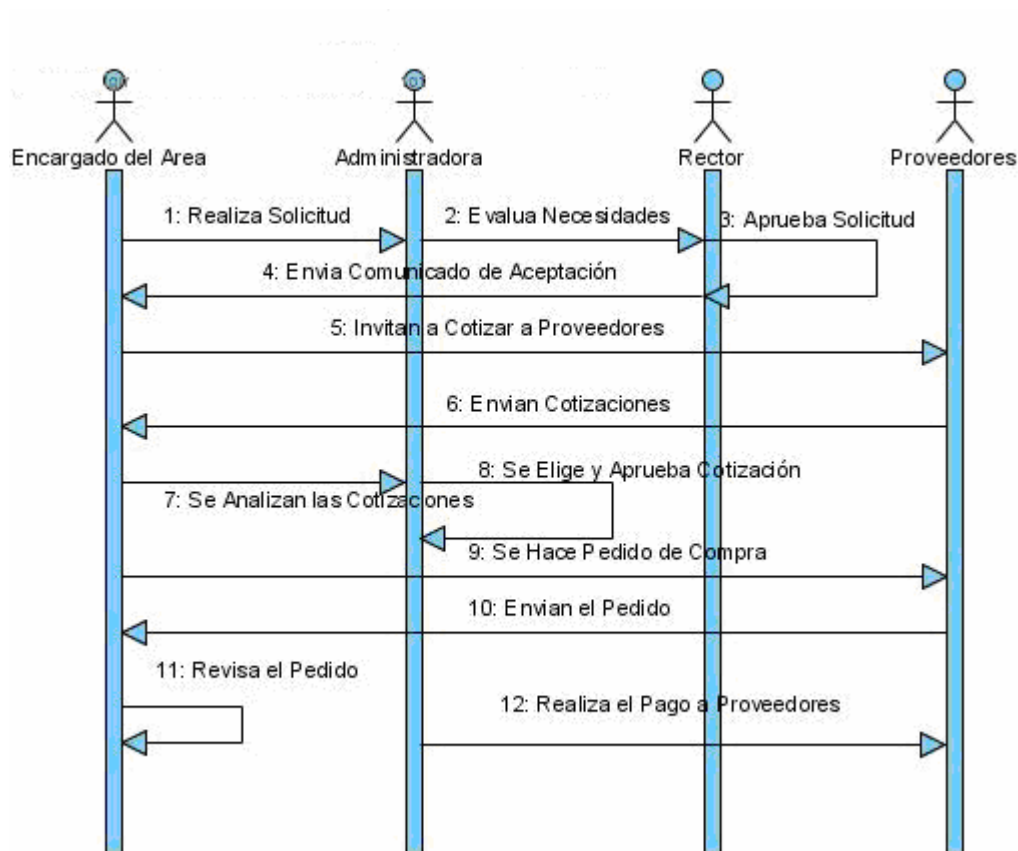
Encargado del Area
Administradora
Rector
Proveedores

1: Realiza Solicitud
2: Evalua Necesidades
3: Aprueba Solicitud
4: Envia Comunicado de Aceptación
5: Invitan a Cotizar a Proveedores
6: Envian Cotizaciones
8: Se Elige y Aprueba Cotización
7: Se Analizan las Cotizaciones
9: Se Hace Pedido de Compra
10: Envian el Pedido
11: Revisa el Pedido
12: Realiza el Pago a Proveedores